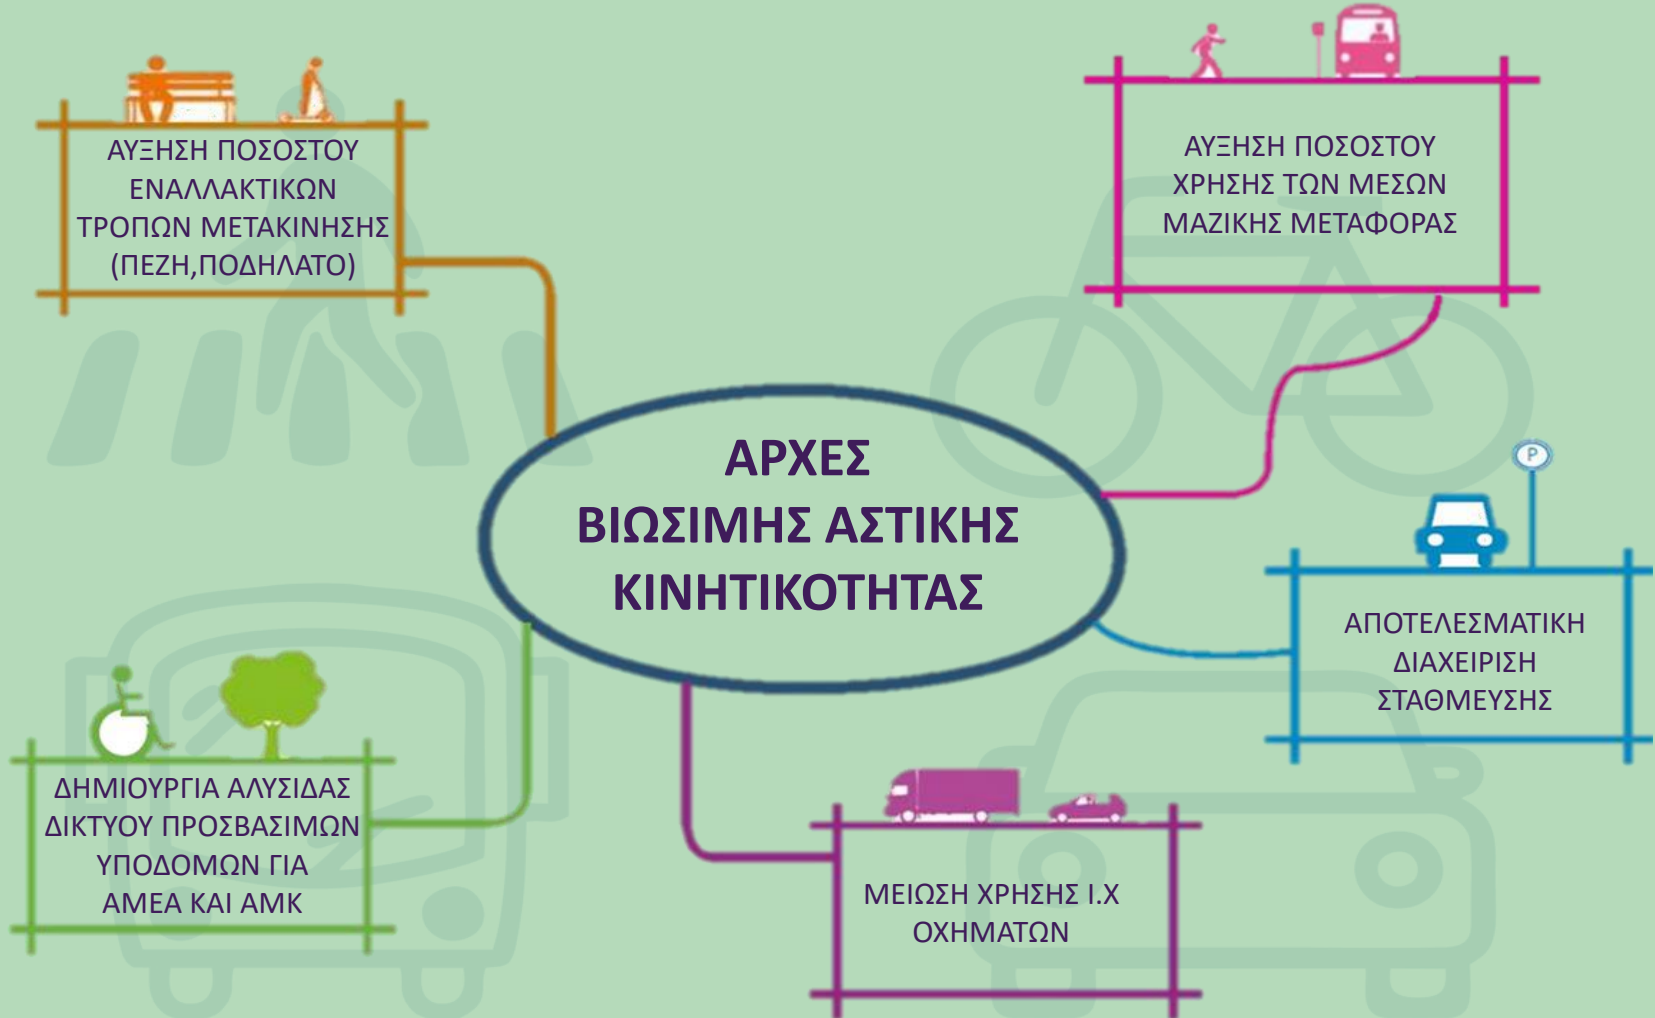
ΑΥΞΗΣΗ ΠΟΣΟΣΤΟΥ ΕΝΑΛΛΑΚΤΙΚΩΝ ΤΡΟΠΩΝ ΜΕΤΑΚΙΝΗΣΗΣ (ΠΕΖΗ,ΠΟΔΗΛΑΤΟ)

ΑΥΞΗΣΗ ΠΟΣΟΣΤΟΥ ΧΡΗΣΗΣ ΤΩΝ ΜΕΣΩΝ ΜΑΖΙΚΗΣ ΜΕΤΑΦΟΡΑΣ

ΑΡΧΕΣ ΒΙΩΣΙΜΗΣ ΑΣΤΙΚΗΣ ΚΙΝΗΤΙΚΟΤΗΤΑΣ

P

ΑΠΟΤΕΛΕΣΜΑΤΙΚΗ ΔΙΑΧΕΙΡΙΣΗ ΣΤΑΘΜΕΥΣΗΣ

ΔΗΜΙΟΥΡΓΙΑ ΑΛΥΣΙΔΑΣ ΔΙΚΤΥΟΥ ΠΡΟΣΒΑΣΙΜΩΝ ΥΠΟΔΟΜΩΝ ΓΙΑ ΑΜΕΑ ΚΑΙ ΑΜΚ

ΜΕΙΩΣΗ ΧΡΗΣΗΣ Ι.Χ ΟΧΗΜΑΤΩΝ